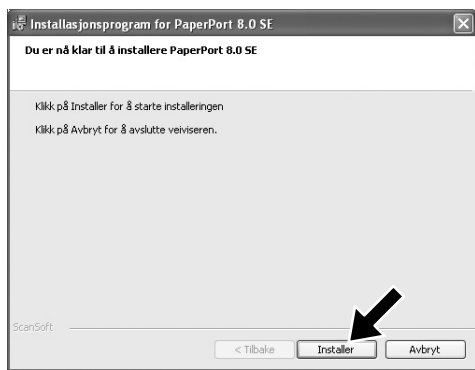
Installasjonsprogram for PaperPort 8.0 SE

Du er nå klar til å installere PaperPort 8.0 SE

Klikk på Installer for å starte installeringen

Klikk på Avbryt for å avslutte veiviseren.

ScanSoft

< Tilbake

Installer

Avbryt